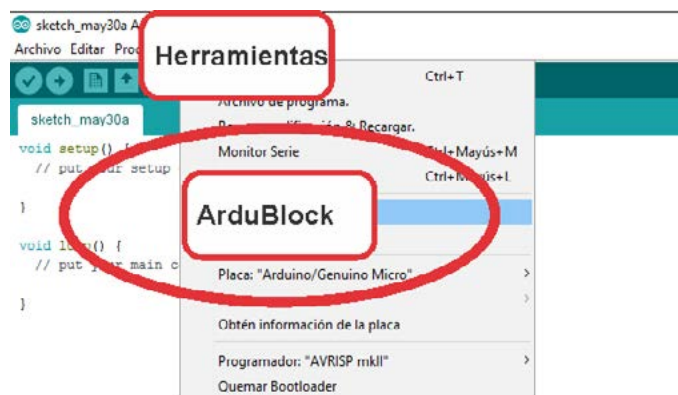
sketch_may30a A

Archivo Editar Proc

Herramientas

Ctrl+T

Archivo de programa.

R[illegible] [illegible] & Recargar.

Monitor Serie

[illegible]l+Mayús+M

Ctrl+M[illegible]ús+L

ArduBlock

Placa: "Arduino/Genuino Micro"

Obtén información de la placa

Programador: "AVRISP mkII"

Quemar Bootloader

sketch_may30a

void setup() {
  // put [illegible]ur setup

}

void l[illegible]() {
  // put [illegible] main c

}